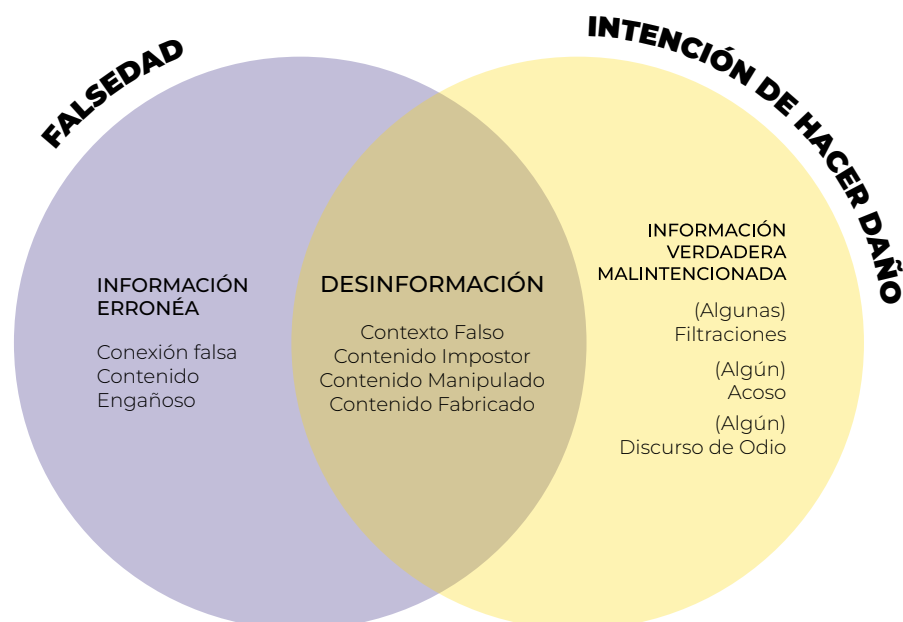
FALSEDAD

INTENCIÓN DE HACER DAÑO

INFORMACIÓN ERRONÉA

Conexión falsa
Contenido Engañoso

DESINFORMACIÓN

Contexto Falso
Contenido Impostor
Contenido Manipulado
Contenido Fabricado

INFORMACIÓN VERDADERA MALINTENCIONADA

(Algunas) Filtraciones

(Algún) Acoso

(Algún) Discurso de Odio